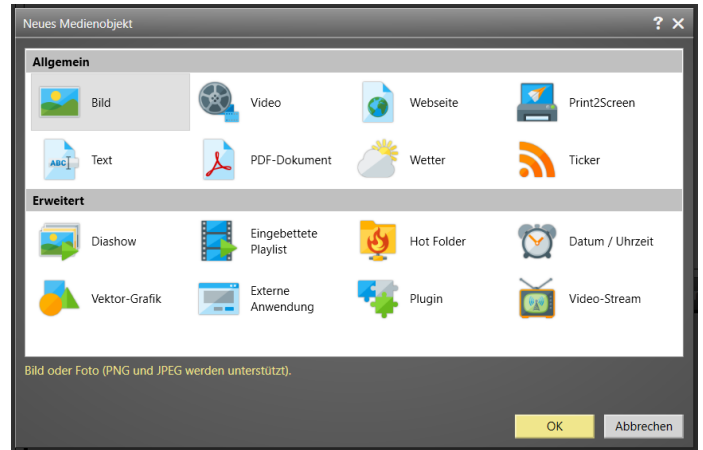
Neues Medienobjekt

? ✕

Allgemein

Bild

Video

Webseite

Print2Screen

ABC

Text

PDF-Dokument

Wetter

Ticker

Erweitert

Diashow

Eingebettete Playlist

Hot Folder

Datum / Uhrzeit

Vektor-Grafik

Externe Anwendung

Plugin

Video-Stream

Bild oder Foto (PNG und JPEG werden unterstützt).

OK

Abbrechen